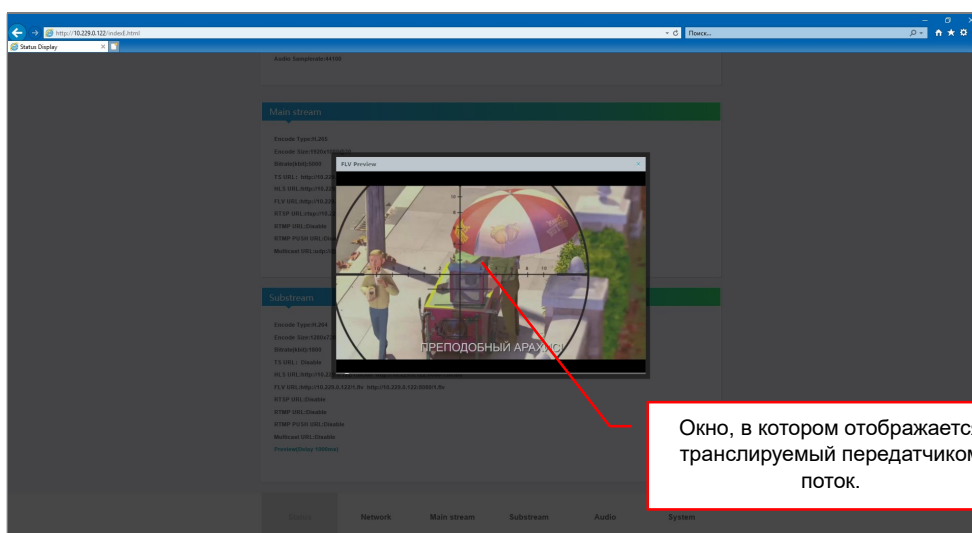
http://10.229.0.122/indexE.html
Поиск...
Status Display

Audio Samplerate:44100

Main stream

Encode Type:H.265
Encode Size:1920x1080
Bitrate(kbit):5000
TS URL: http://10.229
HLS URL:http://10.229
FLV URL:http://10.229
RTSP URL:rtsp://10.2
RTMP URL:Disable
RTMP PUSH URL:Disable
Multicast URL:udp://2

FLV Preview

ПРЕПОДОБНЫЙ АРАХ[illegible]

Substream

Encode Type:H.264
Encode Size:1280x720
Bitrate(kbit):1000
TS URL: Disable
HLS URL:http://10.2
FLV URL:http://10.229.0.122/1.flv http://10.229.0.122:8000/1.flv
RTSP URL:Disable
RTMP URL:Disable
RTMP PUSH URL:Disable
Multicast URL:Disable
Preview(Delay:1000ms)

Окно, в котором отображаетс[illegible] транслируемый передатчиком поток.

Status Network Main stream Substream Audio System